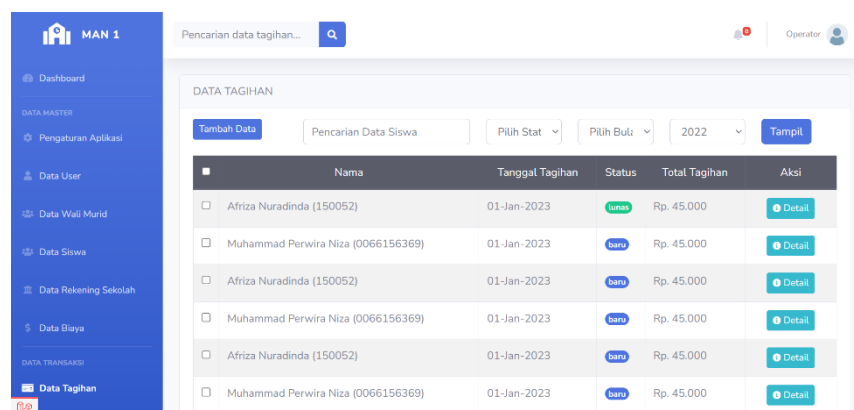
MAN 1

Dashboard

DATA MASTER

Pengaturan Aplikasi

Data User

Data Wali Murid

Data Siswa

Data Rekening Sekolah

Data Biaya

DATA TRANSAKSI

Data Tagihan

Pencarian data tagihan...

0

Operator

DATA TAGIHAN

Tambah Data

Pencarian Data Siswa

Pilih Stat

Pilih Bul

2022

Tampil

| | Nama | Tanggal Tagihan | Status | Total Tagihan | Aksi |
|---|---|---|---|---|---|
| | Afriza Nuradinda (150052) | 01-Jan-2023 | lunas | Rp. 45.000 | Detail |
| | Muhammad Perwira Niza (0066156369) | 01-Jan-2023 | baru | Rp. 45.000 | Detail |
| | Afriza Nuradinda (150052) | 01-Jan-2023 | baru | Rp. 45.000 | Detail |
| | Muhammad Perwira Niza (0066156369) | 01-Jan-2023 | baru | Rp. 45.000 | Detail |
| | Afriza Nuradinda (150052) | 01-Jan-2023 | baru | Rp. 45.000 | Detail |
| | Muhammad Perwira Niza (0066156369) | 01-Jan-2023 | baru | Rp. 45.000 | Detail |